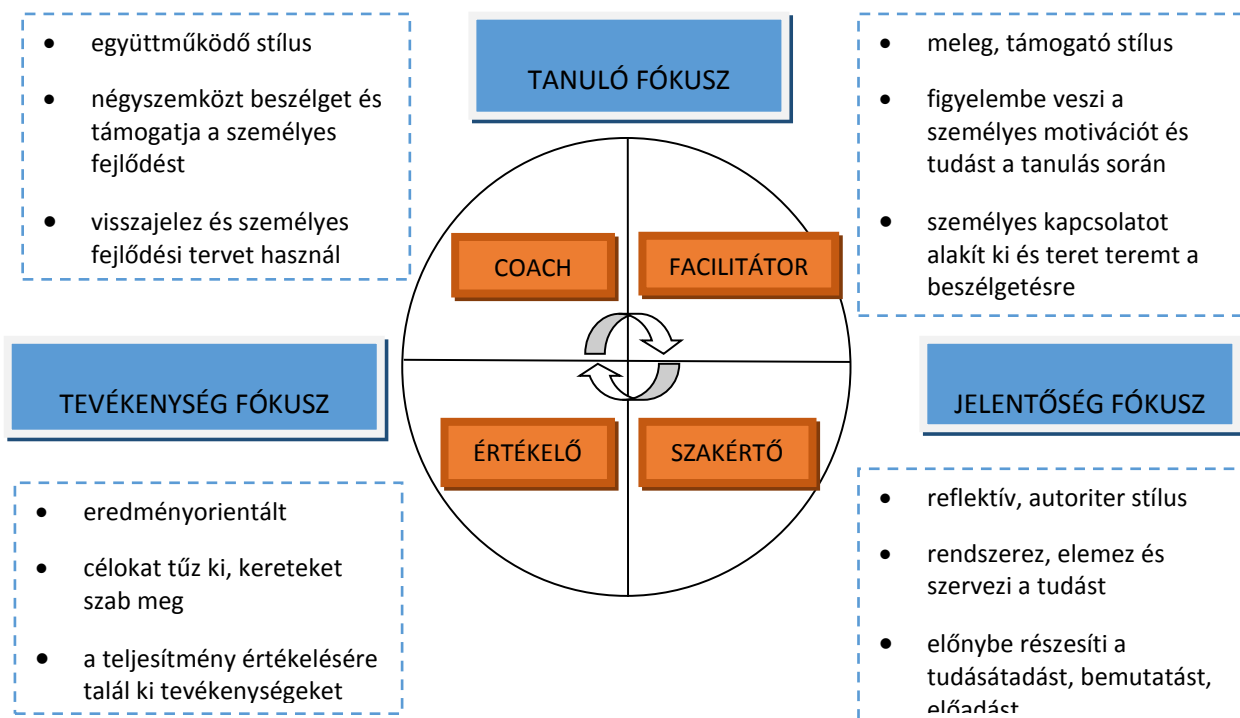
- együttműködő stílus
- négyszemközt beszélget és támogatja a személyes fejlődést
- visszajelez és személyes fejlődési tervet használ

TANULÓ FÓKUSZ

- meleg, támogató stílus
- figyelembe veszi a személyes motivációt és tudást a tanulás során
- személyes kapcsolatot alakít ki és teret teremt a beszélgetésre

COACH

FACILITÁTOR

TEVÉKENYSÉG FÓKUSZ

JELENTŐSÉG FÓKUSZ

ÉRTÉKELŐ

SZAKÉRTŐ

- eredményorientált
- célokat tűz ki, kereteket szab meg
- a teljesítmény értékelésére talál ki tevékenységeket

- reflektív, autoriter stílus
- rendszerez, elemez és szervezi a tudást
- előnybe részesíti a tudásátadást, bemutatást, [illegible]